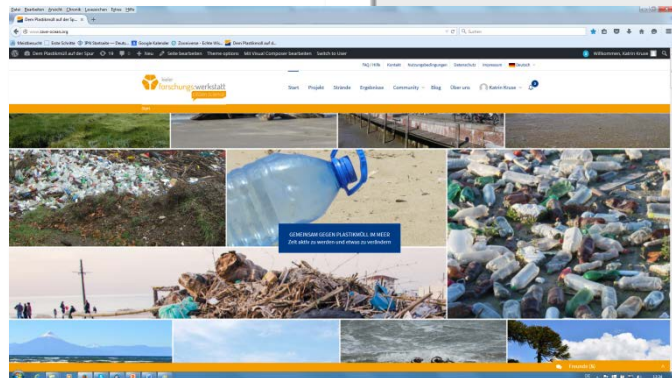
Datei Bearbeiten Ansicht Chronik Lesezeichen Extras Hilfe

Dem Plastikmüll auf der Sp... ×

www.kieler-wissen.org

Suchen

Meistbesucht Erste Schritte IPN Startseite – Deutsc... Google Kalender Zooniverse – Echte Wis... Dem Plastikmüll auf d...

Dem Plastikmüll auf der Spur 14 Neu Seite bearbeiten Theme options Mit Visual Composer bearbeiten Switch to User

Willkommen, Katrin Kruse

FAQ / Hilfe Kontakt Nutzungsbedingungen Datenschutz Impressum Deutsch

kieler forschungswerkstatt

Start Projekt Strände Ergebnisse Community Blog Über uns Katrin Kruse

Start

GEMEINSAM GEGEN PLASTIKMÜLL IM MEER
Zeit aktiv zu werden und etwas zu verändern

Freunde (0)